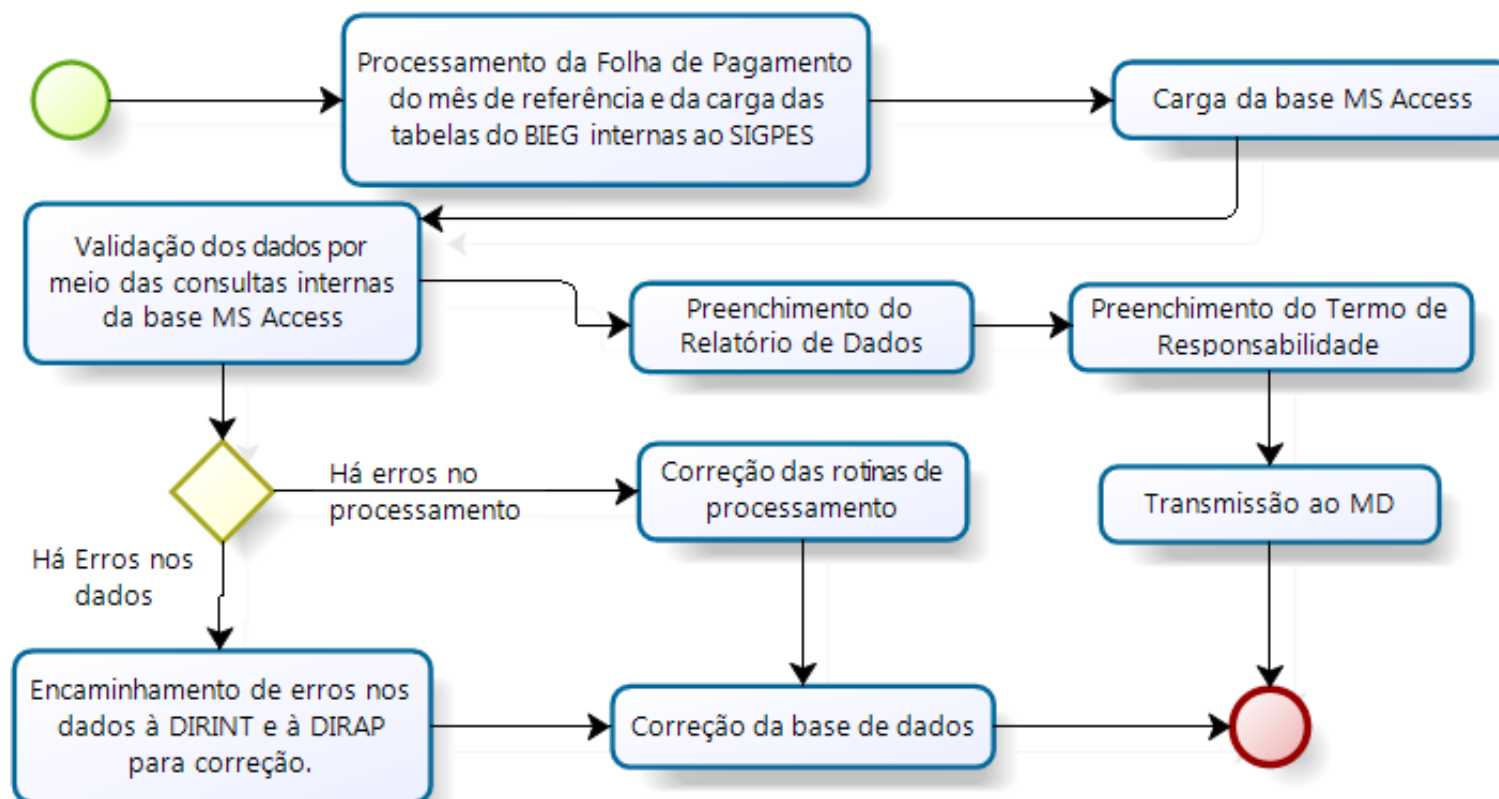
Processamento da Folha de Pagamento do mês de referência e da carga das tabelas do BIEG internas ao SIGPES

Carga da base MS Access

Validação dos dados por meio das consultas internas da base MS Access

Preenchimento do Relatório de Dados

Preenchimento do Termo de Responsabilidade

Há erros no processamento

Correção das rotinas de processamento

Transmissão ao MD

Há Erros nos dados

Encaminhamento de erros nos dados à DIRINT e à DIRAP para correção.

Correção da base de dados